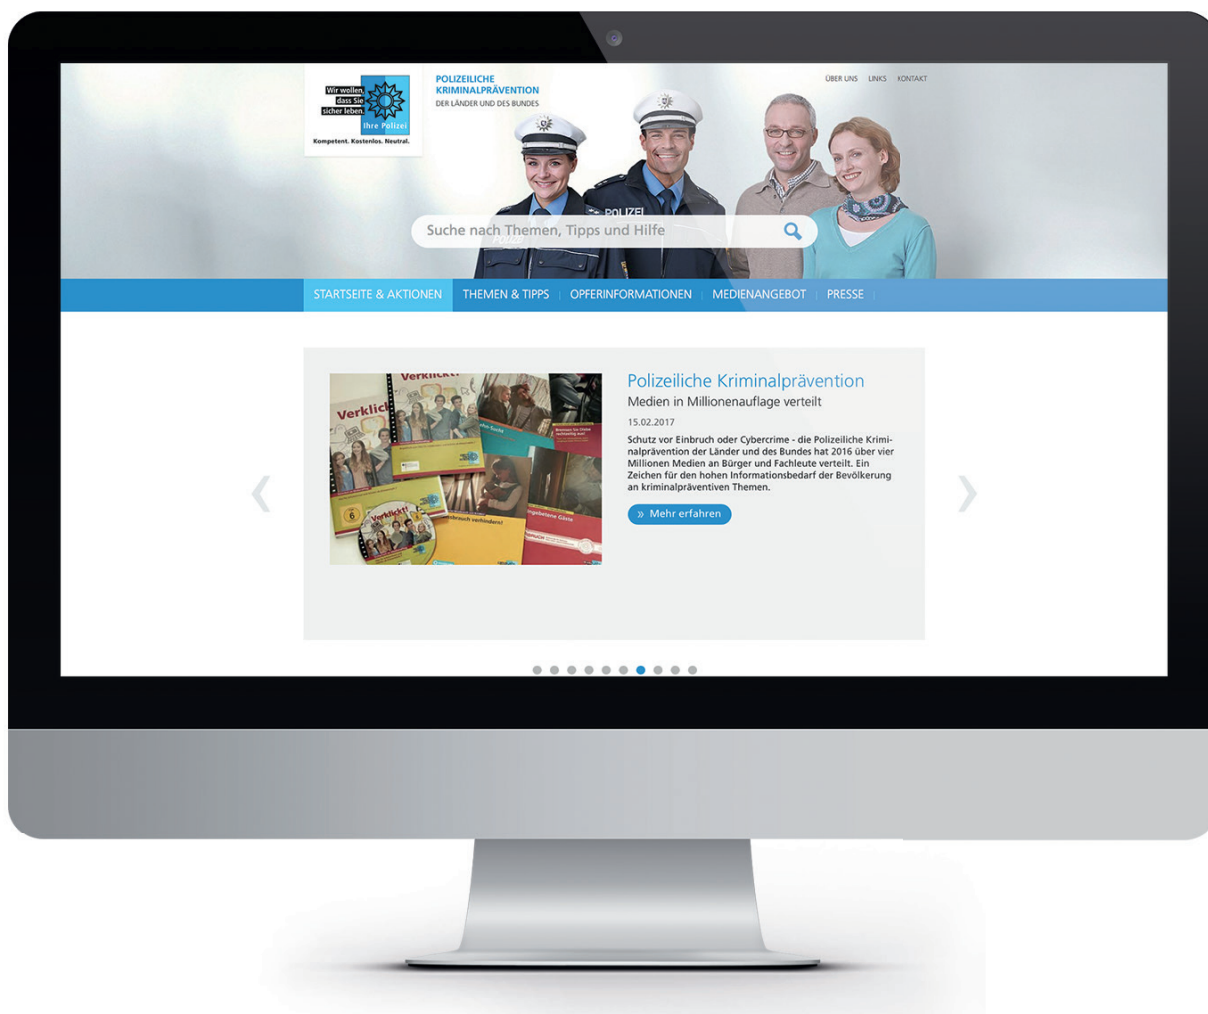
Wir wollen, dass Sie sicher leben.
Ihre Polizei
Kompetent. Kostenlos. Neutral.

POLIZEILICHE KRIMINALPRÄVENTION
DER LÄNDER UND DES BUNDES

ÜBER UNS LINKS KONTAKT

POLIZEI

Suche nach Themen, Tipps und Hilfe

STARTSEITE & AKTIONEN | THEMEN & TIPPS | OPFERINFORMATIONEN | MEDIENANGEBOT | PRESSE

Verklickt
Verklickt!

Polizeiliche Kriminalprävention
Medien in Millionenauflage verteilt
15.02.2017
Schutz vor Einbruch oder Cybercrime - die Polizeiliche Kriminalprävention der Länder und des Bundes hat 2016 über vier Millionen Medien an Bürger und Fachleute verteilt. Ein Zeichen für den hohen Informationsbedarf der Bevölkerung an kriminalpräventiven Themen.
» Mehr erfahren